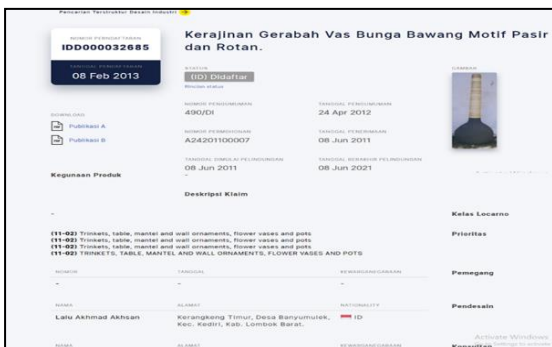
Pencarian Terstruktur Desain Industri

NOMOR PENDAFTARAN
IDD000032685

TANGGAL PENDAFTARAN
08 Feb 2013

Kerajinan Gerabah Vas Bunga Bawang Motif Pasir dan Rotan.

STATUS
(ID) Didaftar
Riwayat status

GAMBAR

DOWNLOAD
Publikasi A
Publikasi B

NOMOR PENGUMUMAN
490/DI

TANGGAL PENGUMUMAN
24 Apr 2012

NOMOR PERMOHONAN
A24201100007

TANGGAL PENERIMAAN
08 Jun 2011

Kegunaan Produk

TANGGAL DIMULAI PELINDUNGAN
08 Jun 2011

TANGGAL BERAKHIR PELINDUNGAN
08 Jun 2021

Deskripsi Klaim

-

Kelas Locarno

(11-02) Trinkets, table, mantel and wall ornaments, flower vases and pots
(11-02) Trinkets, table, mantel and wall ornaments, flower vases and pots
(11-02) Trinkets, table, mantel and wall ornaments, flower vases and pots
(11-02) TRINKETS, TABLE, MANTEL AND WALL ORNAMENTS, FLOWER VASES AND POTS

Prioritas

| NOMOR | TANGGAL | KEWARGANEGARAAN |
|---|---|---|
| - | - | - |

Pemegang

| NAMA | ALAMAT | NATIONALITY |
|---|---|---|
| Lalu Akhmad Akhsan | Kerangkeng Timur, Desa Banyumulek, Kec. Kediri, Kab. Lombok Barat. | ID |

Pendesain

NAMA
ALAMAT
KEWARGANEGARAAN

Konsultan

Activate Windows
Go to Settings to activate Windows.